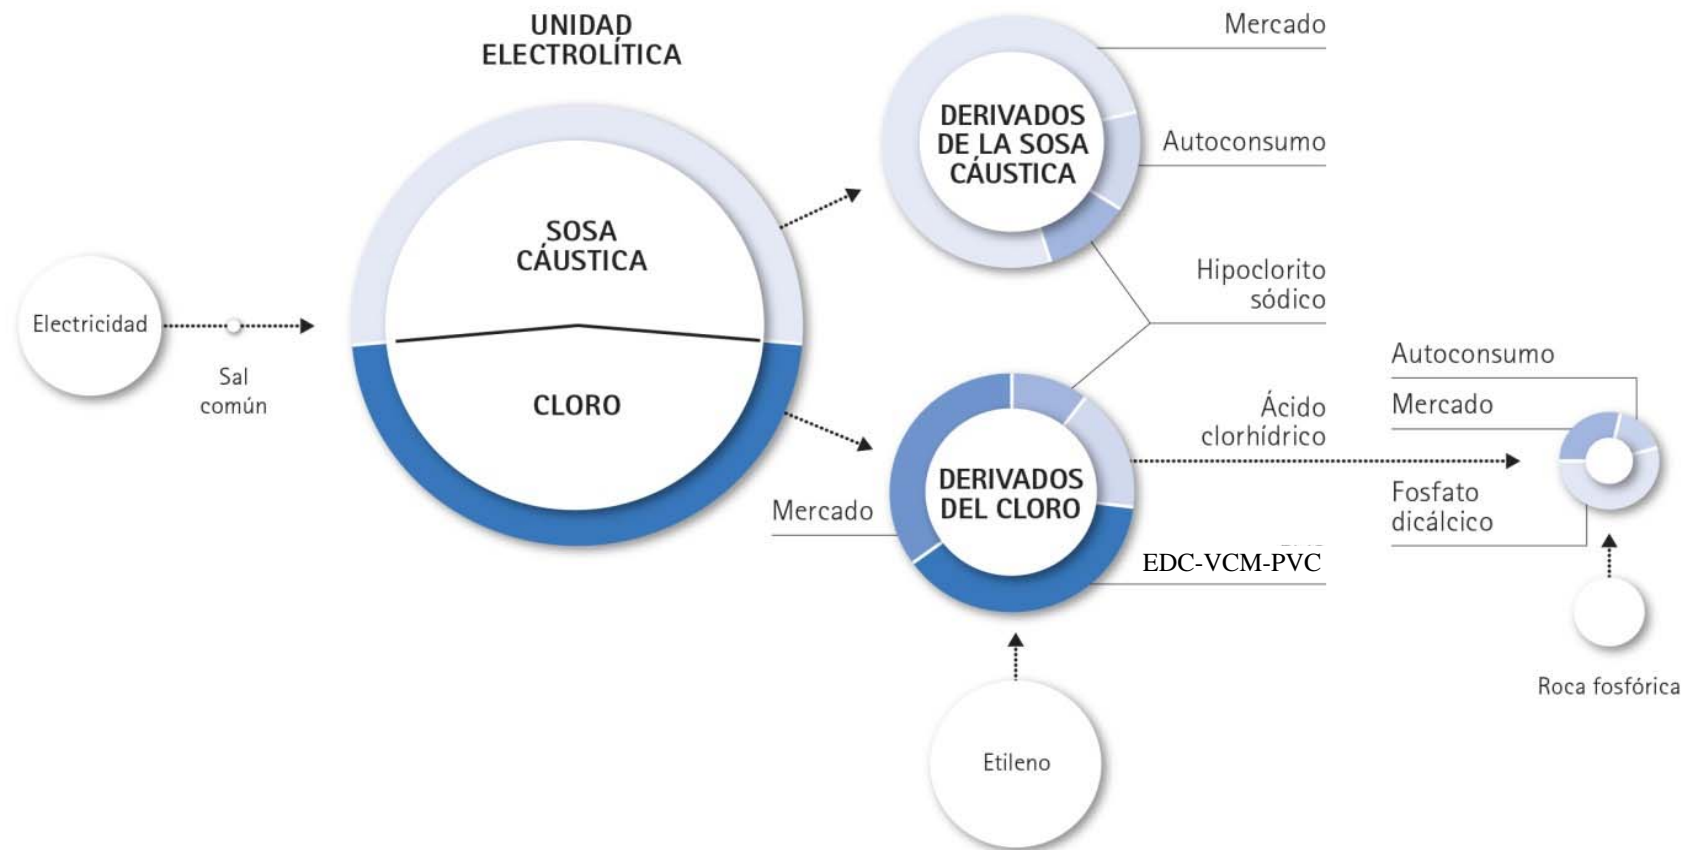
UNIDAD ELECTROLÍTICA

Electricidad

Sal común

SOSA CÁUSTICA

CLORO

DERIVADOS DE LA SOSA CÁUSTICA

Mercado

Autoconsumo

Hipoclorito sódico

DERIVADOS DEL CLORO

Mercado

Ácido clorhídrico

EDC-VCM-PVC

Etileno

Autoconsumo

Mercado

Fosfato dicálcico

Roca fosfórica